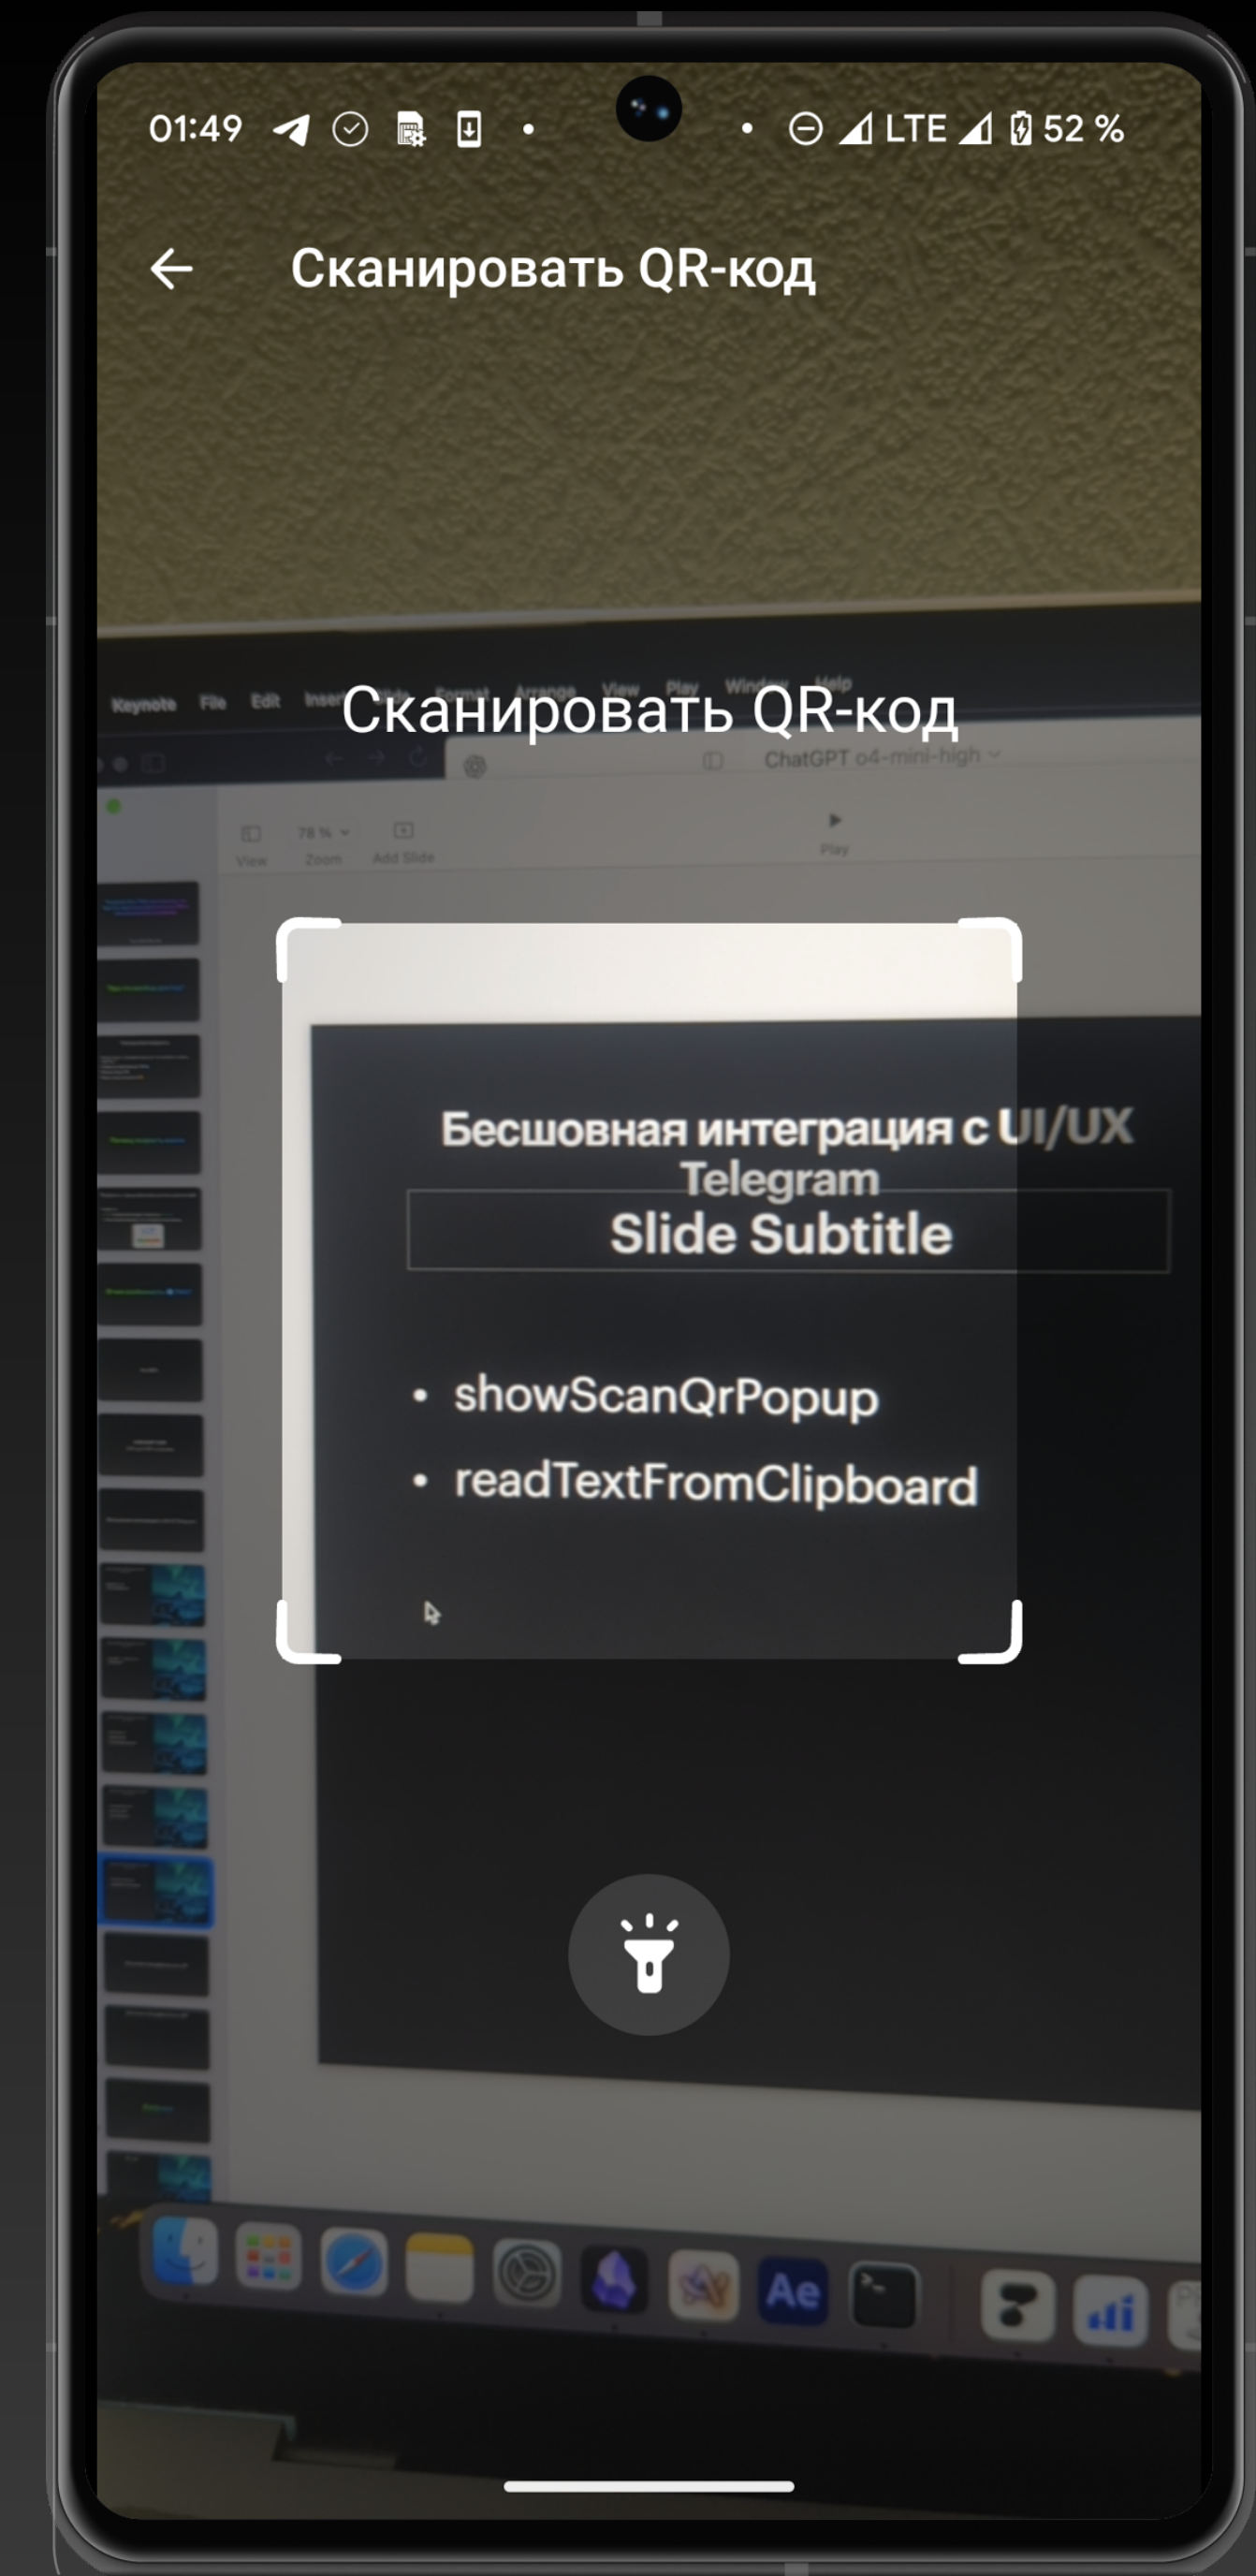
01:49 • • LTE 52 %

Сканировать QR-код

Keynote File Edit Insert Slide Format Arrange View Play Window Help

Сканировать QR-код

ChatGPT o4-mini-high

View Zoom Add Slide Play

78 %

Бесшовная интеграция с UI/UX Telegram

Slide Subtitle

• showScanQrPopup
• readTextFromClipboard

Ae